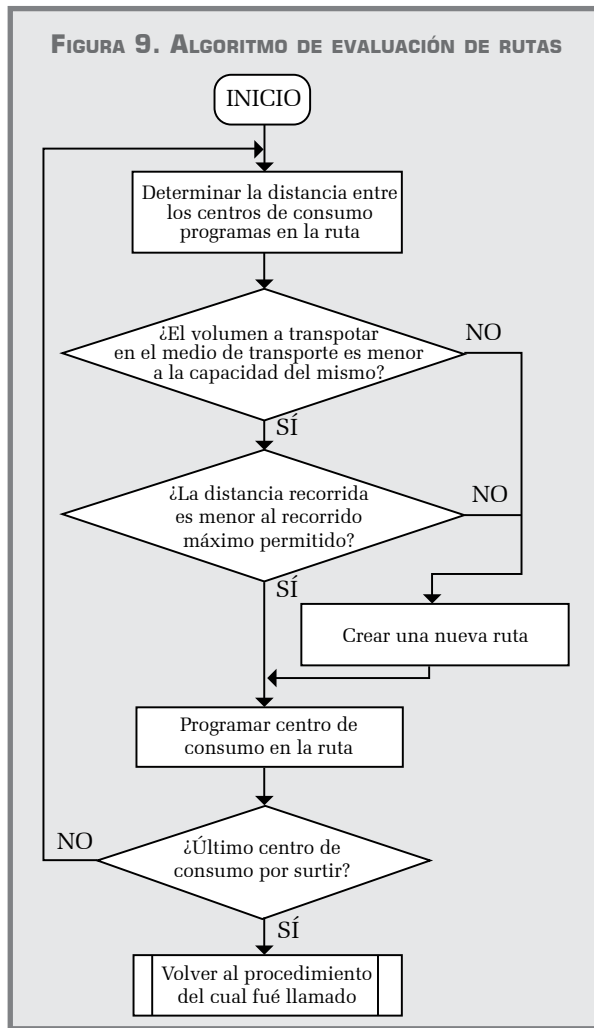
FIGURA 9. ALGORITMO DE EVALUACIÓN DE RUTAS

INICIO

Determinar la distancia entre los centros de consumo programas en la ruta

¿El volumen a transpotar en el medio de transporte es menor a la capacidad del mismo?

NO

SÍ

¿La distancia recorrida es menor al recorrido máximo permitido?

NO

SÍ

Crear una nueva ruta

Programar centro de consumo en la ruta

NO

¿Último centro de consumo por surtir?

SÍ

Volver al procedimiento del cual fué llamado